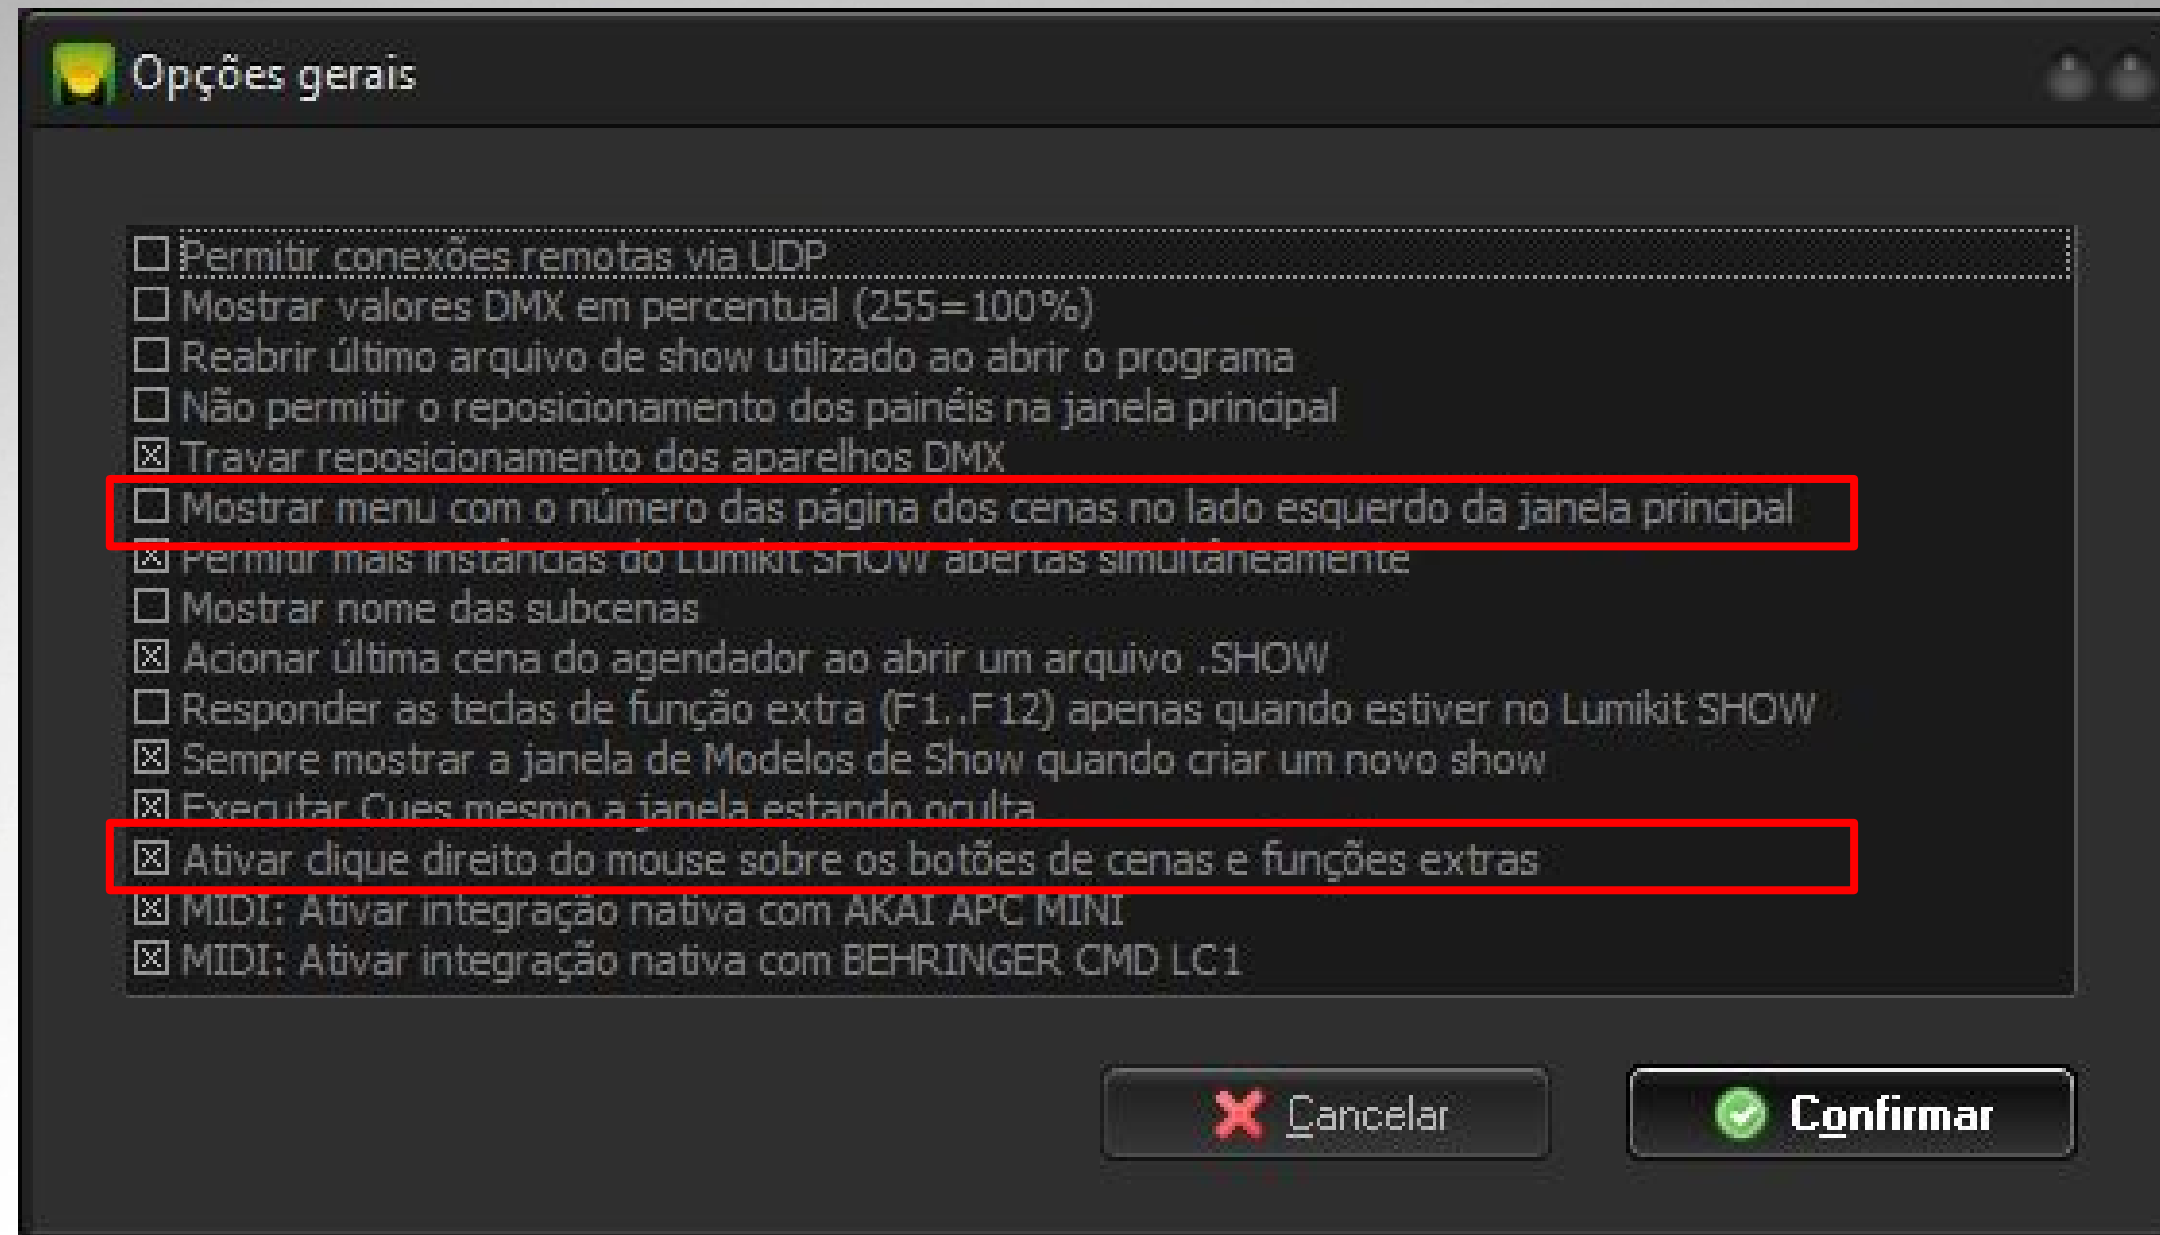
Opções gerais

☐ Permitir conexões remotas via UDP
☐ Mostrar valores DMX em percentual (255=100%)
☐ Reabrir último arquivo de show utilizado ao abrir o programa
☐ Não permitir o reposicionamento dos painéis na janela principal
☒ Travar reposicionamento dos aparelhos DMX
☐ Mostrar menu com o número das página dos cenas no lado esquerdo da janela principal
☒ Permitir mais instâncias do Lumikit SHOW abertas simultâneamente
☐ Mostrar nome das subcenas
☒ Acionar última cena do agendador ao abrir um arquivo .SHOW
☐ Responder as teclas de função extra (F1..F12) apenas quando estiver no Lumikit SHOW
☒ Sempre mostrar a janela de Modelos de Show quando criar um novo show
☒ Executar Cues mesmo a janela estando oculta
☒ Ativar clique direito do mouse sobre os botões de cenas e funções extras
☒ MIDI: Ativar integração nativa com AKAI APC MINI
☒ MIDI: Ativar integração nativa com BEHRINGER CMD LC1

Cancelar
Confirmar